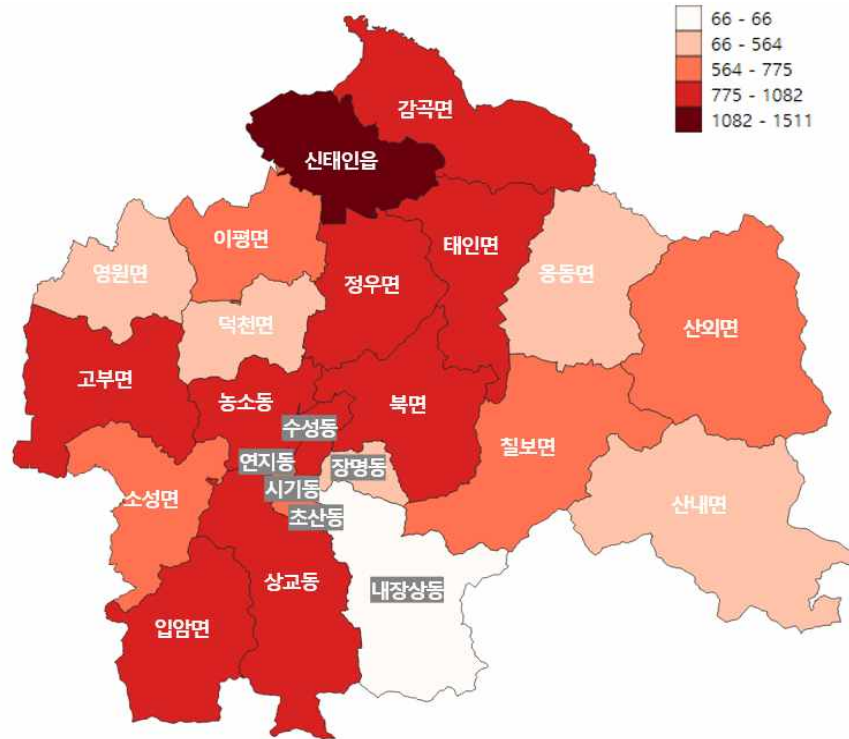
66 - 66
66 - 564
564 - 775
775 - 1082
1082 - 1511

감곡면
신태인읍
태인면
이평면
영원면
정우면
옹동면
산외면
덕천면
고부면
농소동
북면
수성동
연지동
장명동
칠보면
소성면
시기동
초산동
산내면
상교동
내장상동
입암면